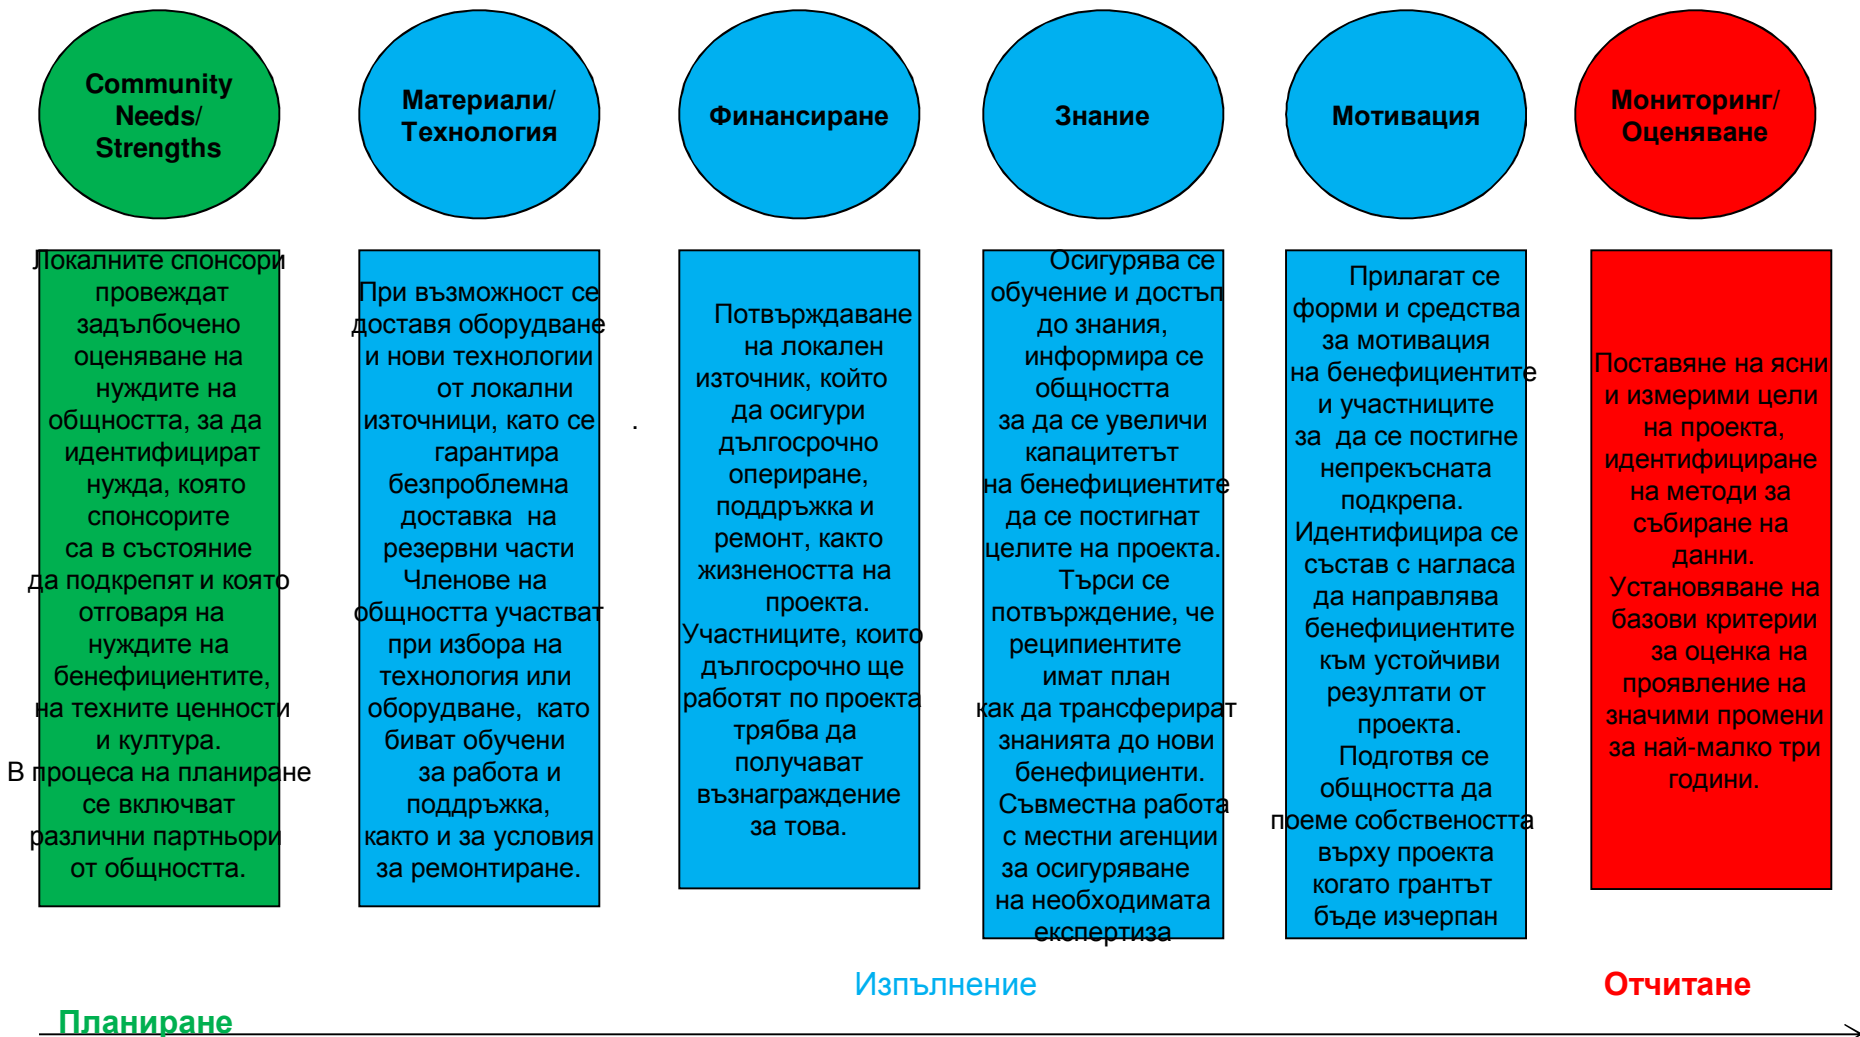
Community Needs/ Strengths

Материали/ Технология

Финансиране

Знание

Мотивация

Мониторинг/ Оценяване

Локалните спонсори провеждат задълбочено оценяване на нуждите на общността, за да идентифицират нужда, която спонсорите са в състояние да подкрепят и която отговаря на нуждите на бенефициентите, на техните ценности и култура. В процеса на планиране се включват различни партньори от общността.

При възможност се доставя оборудване и нови технологии от локални източници, като се гарантира безпроблемна доставка на резервни части Членове на общността участват при избора на технология или оборудване, като биват обучени за работа и поддръжка, както и за условия за ремонтиране.

.

Потвърждаване на локален източник, който да осигури дългосрочно опериране, поддръжка и ремонт, както жизнеността на проекта. Участниците, които дългосрочно ще работят по проекта трябва да получават възнаграждение за това.

Осигурява се обучение и достъп до знания, информира се общността за да се увеличи капацитетът на бенефициентите да се постигнат целите на проекта. Търси се потвърждение, че реципиентите имат план как да трансферират знанията до нови бенефициенти. Съвместна работа с местни агенции за осигуряване на необходимата експертиза

Прилагат се форми и средства за мотивация на бенефициентите и участниците за да се постигне непрекъсната подкрепа. Идентифицира се състав с нагласа да направлява бенефициентите към устойчиви резултати от проекта. Подготвя се общността да поеме собствеността върху проекта когато грантът бъде изчерпан

Поставяне на ясни и измерими цели на проекта, идентифициране на методи за събиране на данни. Установяване на базови критерии за оценка на проявление на значими промени за най-малко три години.

Изпълнение

Отчитане

Планиране